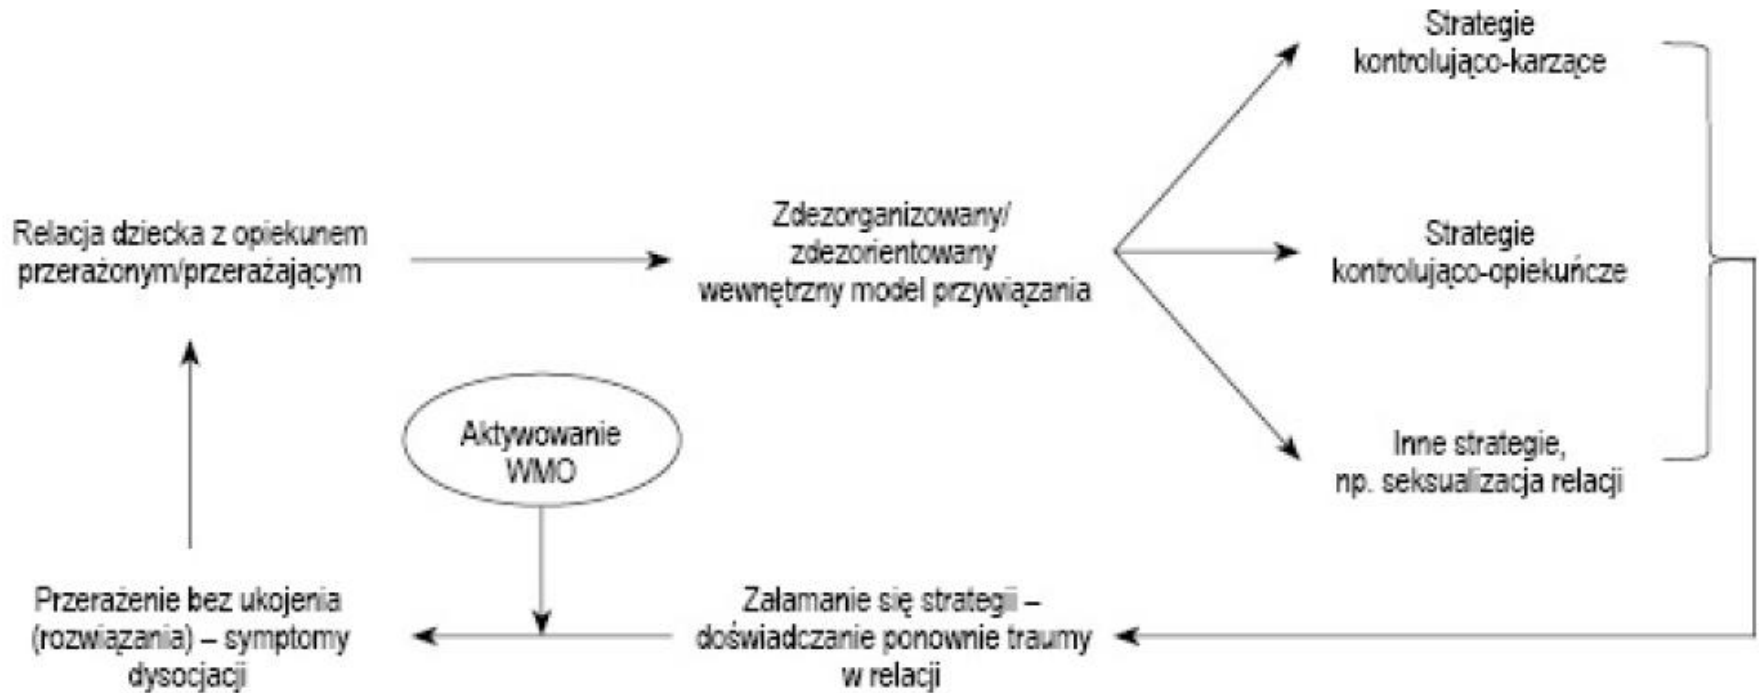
Relacja dziecka z opiekunem przerażonym/przerażającym

Zdezorganizowany/ zdezorientowany wewnętrzny model przywiązania

Strategie kontrolująco-karzące

Strategie kontrolująco-opiekuńcze

Inne strategie, np. seksualizacja relacji

Aktywowanie WMO

Przerażenie bez ukojenia (rozwiązania) – symptomy dysocjacji

Załamanie się strategii – doświadczanie ponownie traumy w relacji